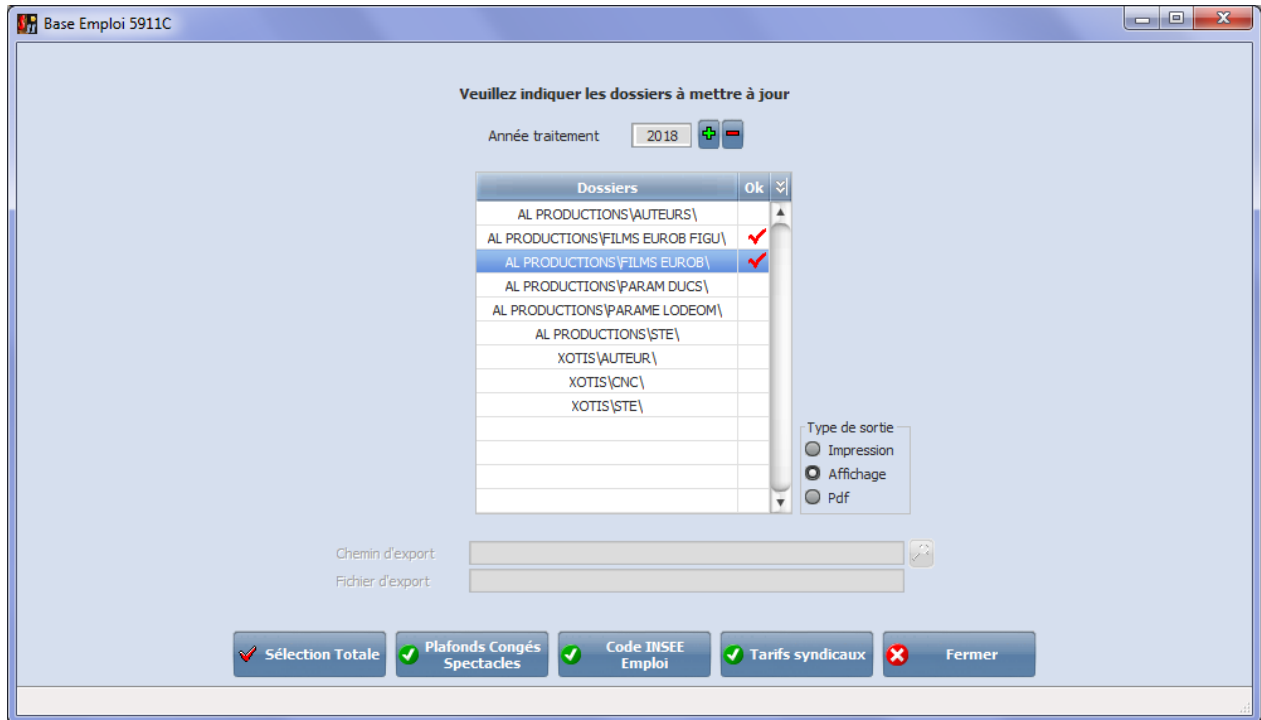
Base Emploi 5911C

Veuillez indiquer les dossiers à mettre à jour

Année traitement 2018

| Dossiers | Ok |
|---|---|
| AL PRODUCTIONS\AUTEURS\ | |
| AL PRODUCTIONS\FILMS EUROB FIGU\ | ✓ |
| AL PRODUCTIONS\FILMS EUROB\ | ✓ |
| AL PRODUCTIONS\PARAM DUCS\ | |
| AL PRODUCTIONS\PARAME LODEOM\ | |
| AL PRODUCTIONS\STE\ | |
| XOTIS\AUTEUR\ | |
| XOTIS\CNC\ | |
| XOTIS\STE\ | |

Type de sortie
Impression
Affichage
Pdf

Chemin d'export
Fichier d'export

Sélection Totale
Plafonds Congés Spectacles
Code INSEE Emploi
Tarifs syndicaux
Fermer